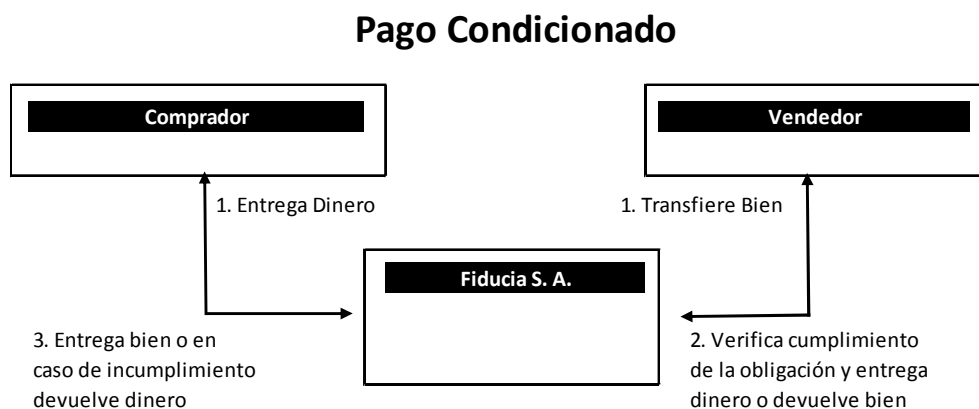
Pago Condicionado

Comprador

Vendedor

1. Entrega Dinero

1. Transfiere Bien

Fiducia S. A.

3. Entrega bien o en caso de incumplimiento devuelve dinero

2. Verifica cumplimiento de la obligación y entrega dinero o devuelve bien